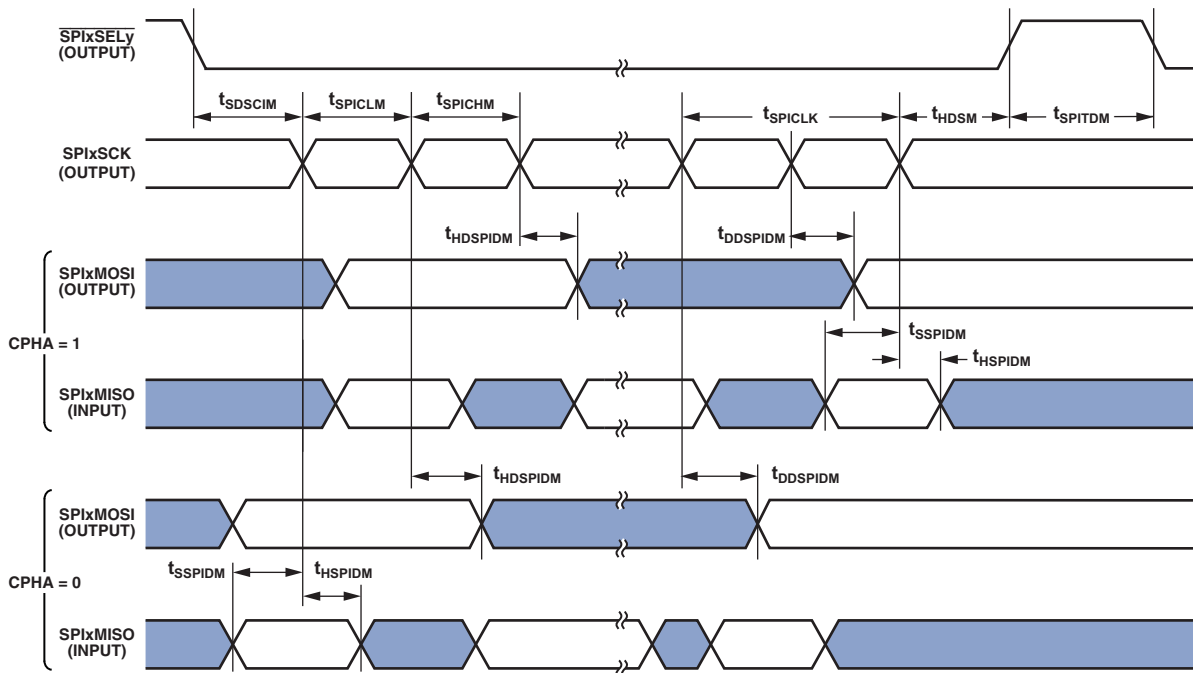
$\overline{\text{SPIxSELy}}$ (OUTPUT)

$t_{SDSCIM}$ $t_{SPICLM}$ $t_{SPICHM}$ $t_{SPICLK}$ $t_{HDSM}$ $t_{SPITDM}$

SPIxSCK (OUTPUT)

$t_{HDSPIDM}$ $t_{DDSPIDM}$

SPIxMOSI (OUTPUT)

$t_{SSPIDM}$

CPHA = 1

$t_{HSPIDM}$

SPIxMISO (INPUT)

$t_{HDSPIDM}$ $t_{DDSPIDM}$

SPIxMOSI (OUTPUT)

$t_{SSPIDM}$ $t_{HSPIDM}$

CPHA = 0

SPIxMISO (INPUT)